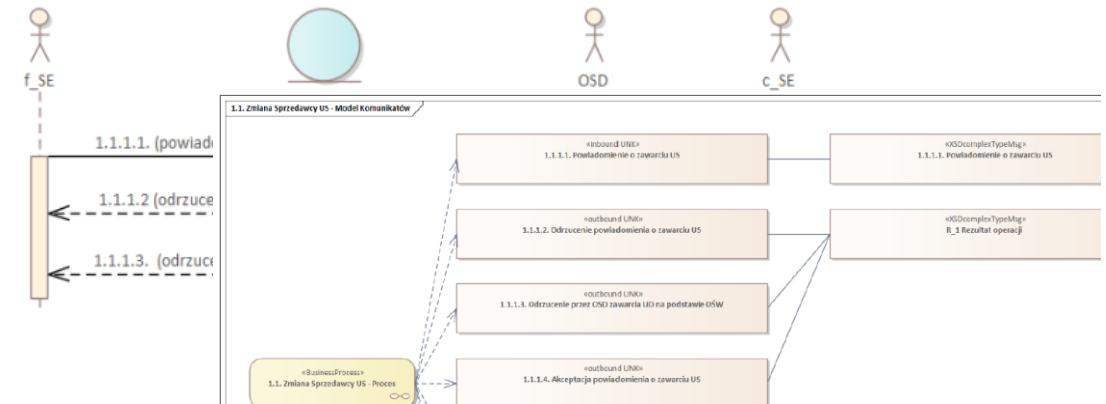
f_SE

OSD

c_SE

1.1.1.1. (powiad

1.1.1.2 (odrzuce

1.1.1.3. (odrzuce

1.1. Zmiana Sprzedawcy US - Model Komunikatów

«inbound UNK»
1.1.1.1. Powiadomienie o zawarciu US

«XSDcomplexTypeMsg»
1.1.1.1. Powiadomienie o zawarciu US

«outbound UNK»
1.1.1.2. Odrzucenie powiadomienia o zawarciu US

«XSDcomplexTypeMsg»
R_1 Rezultat operacji

«outbound UNK»
1.1.1.3. Odrzucenie przez OSD zawarcia UD na podstawie OŚW

«BusinessProcess»
1.1. Zmiana Sprzedawcy US - Proces

«outbound UNK»
1.1.1.4. Akceptacja powiadomienia o zawarciu US